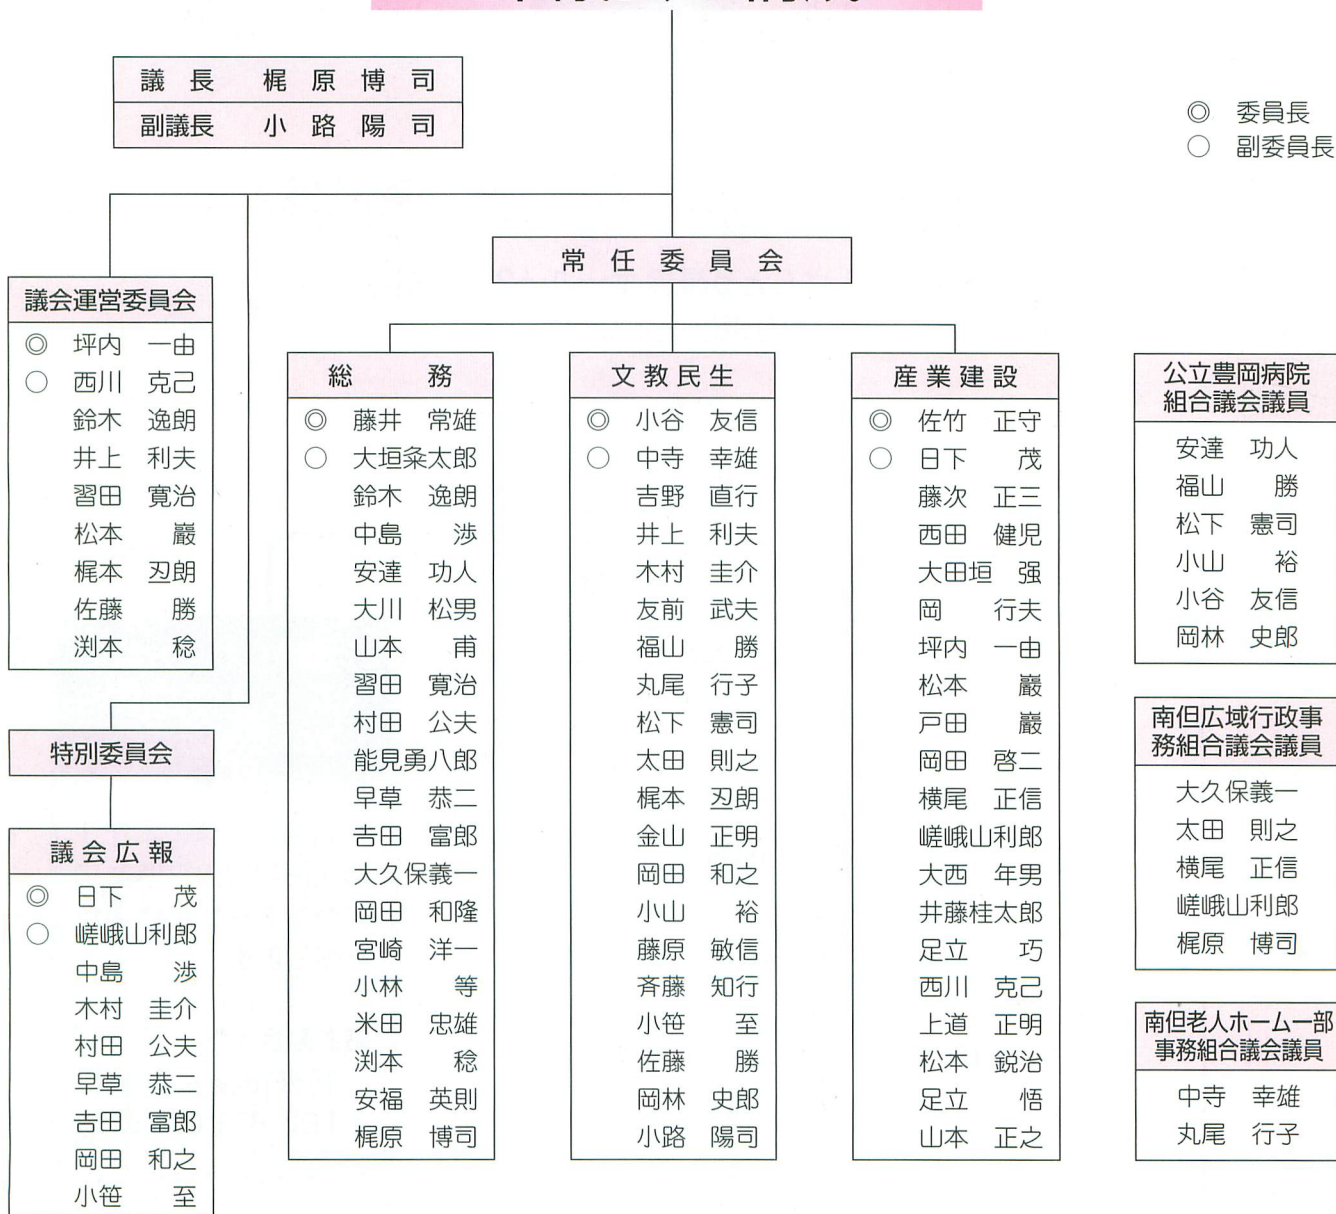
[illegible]

| 議長 | 梶原博司 |
|---|---|
| 副議長 | 小路陽司 |

◎ 委員長
○ 副委員長

常任委員会

議会運営委員会
◎ 坪内 一由
○ 西川 克己
鈴木 逸朗
井上 利夫
習田 寛治
松本 巖
梶本 忍朗
佐藤 勝
渕本 稔

特別委員会

議会広報
◎ 日下 茂
○ 嵯峨山利郎
中島 渉
木村 圭介
村田 公夫
早草 恭二
吉田 富郎
岡田 和之
小笹 至

総務
◎ 藤井 常雄
○ 大垣粂太郎
鈴木 逸朗
中島 渉
安達 功人
大川 松男
山本 甫
習田 寛治
村田 公夫
能見勇八郎
早草 恭二
吉田 富郎
大久保義一
岡田 和隆
宮崎 洋一
小林 等
米田 忠雄
渕本 稔
安福 英則
梶原 博司

文教民生
◎ 小谷 友信
○ 中寺 幸雄
吉野 直行
井上 利夫
木村 圭介
友前 武夫
福山 勝
丸尾 行孖
松下 憲司
太田 則之
梶本 忍朗
金山 正明
岡田 和之
小山 裕
藤原 敏信
斉藤 知行
小笹 至
佐藤 勝
岡林 史郎
小路 陽司

産業建設
◎ 佐竹 正守
○ 日下 茂
藤次 正三
西田 健児
大田垣 强
岡 行夫
坪内 一由
松本 巖
戸田 巖
岡田 啓二
横尾 正信
嵯峨山利郎
大西 年男
井藤桂太郎
足立 巧
西川 克己
上道 正明
松本 鋭治
足立 悟
山本 正之

公立豊岡病院組合議会議員
安達 功人
福山 勝
松下 憲司
小山 裕
小谷 友信
岡林 史郎

南但広域行政事務組合議会議員
大久保義一
太田 則之
横尾 正信
嵯峨山利郎
梶原 博司

南但老人ホーム一部事務組合議会議員
中寺 幸雄
丸尾 行孖